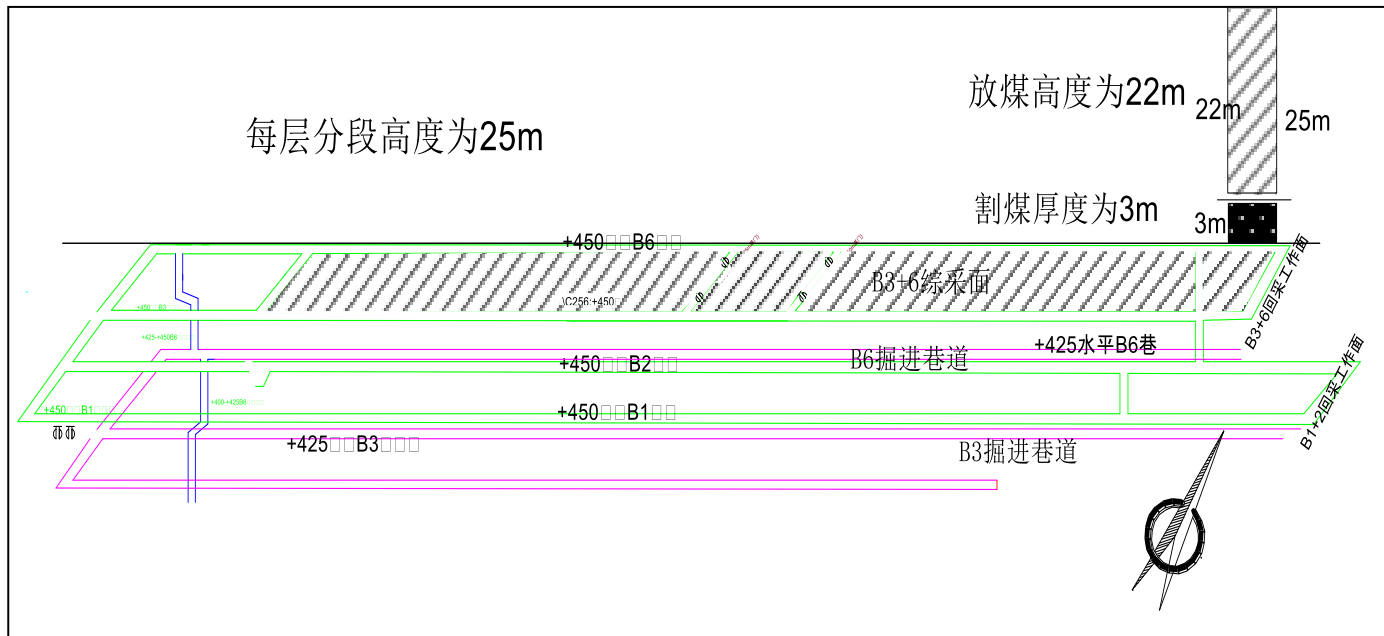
放煤高度为22m

22m

25m

每层分段高度为25m

割煤厚度为3m

3m

+450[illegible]B6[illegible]

B3+6综采面

\C256 +450

+450 B3

+425 +46086

B3+6回采工作面

+425水平B6巷

+450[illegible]B2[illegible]

B6掘进巷道

+400 +42586

+450 B1

+450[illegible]B1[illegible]

B1+2回采工作面

+425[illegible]B3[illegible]

B3掘进巷道